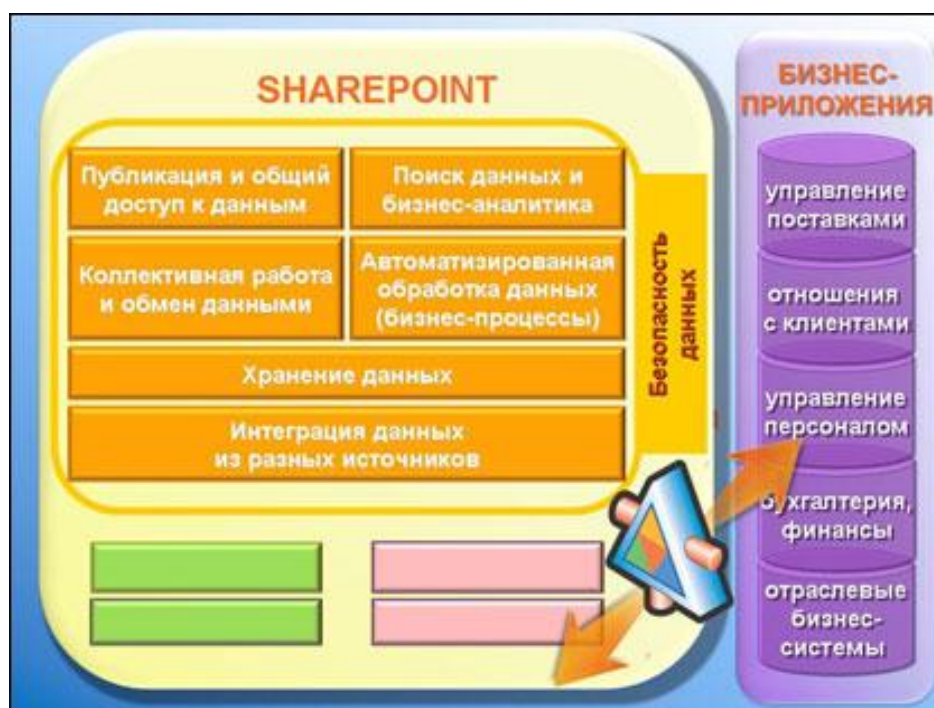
SHAREPOINT

Публикация и общий доступ к данным

Поиск данных и бизнес-аналитика

Коллективная работа и обмен данными

Автоматизированная обработка данных (бизнес-процессы)

Хранение данных

Интеграция данных из разных источников

Безопасность данных

БИЗНЕС-ПРИЛОЖЕНИЯ

управление поставками

отношения с клиентами

управление персоналом

бухгалтерия, финансы

отраслевые бизнес-системы